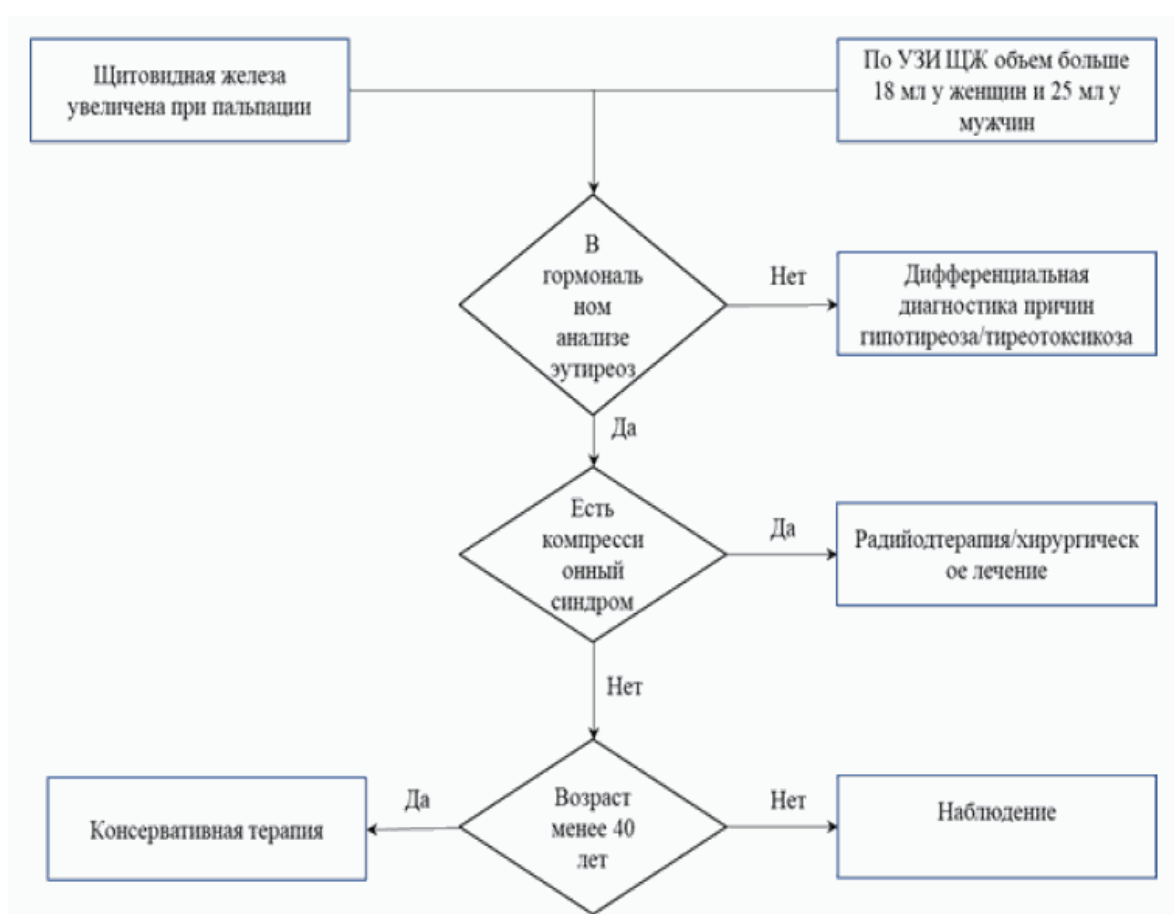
Щитовидная железа увеличена при пальпации

По УЗИ ЩЖ объем больше 18 мл у женщин и 25 мл у мужчин

В гормональном анализе эутиреоз

Нет

Дифференциальная диагностика причин гипотиреоза/тиреотоксикоза

Да

Есть компрессионный синдром

Да

Радийодтерапия/хирургическое лечение

Нет

Да

Консервативная терапия

Возраст менее 40 лет

Нет

Наблюдение